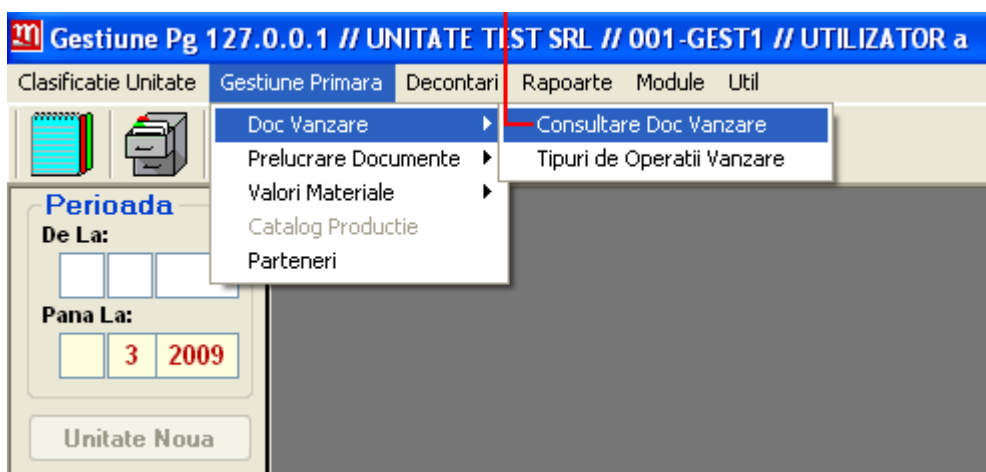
Gestiune Pg 127.0.0.1 // UNITATE TEST SRL // 001-GEST1 // UTILIZATOR a

Clasificatie Unitate Gestiune Primara Decontari Rapoarte Module Util

Doc Vanzare
Prelucrare Documente
Valori Materiale
Catalog Productie
Parteneri

Consultare Doc Vanzare
Tipuri de Operatii Vanzare

Perioada
De La:

Pana La:
3 2009

Unitate Noua